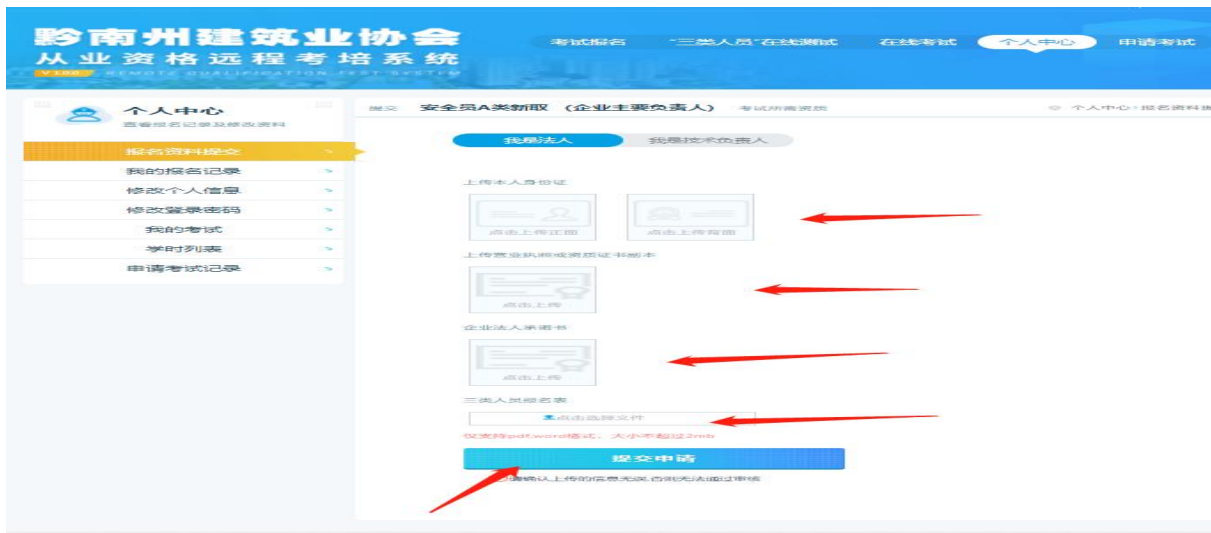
黔南州建筑业协会
从业资格远程考培系统
V1.0.0 REMOTE QUALIFICATION TEST SYSTEM

考试报名 "三类人员"在线测试 在线考试 个人中心 申请考试

个人中心
查看报名记录及修改资料

报名资料提交
我的报名记录
修改个人信息
修改登录密码
我的考试
学时列表
申请考试记录

提交 安全员A类新取（企业主要负责人） 考试所需资料

个人中心 › 报名资料提

我是法人 我是技术负责人

上传本人身份证
点击上传正面 点击上传背面

上传营业执照或资质证书副本
点击上传

企业法人承诺书
点击上传

三类人员报名表
点击选择文件
仅支持pdf,word格式，大小不超过2mb

提交申请
请确认上传的信息无误,否则无法通过审核